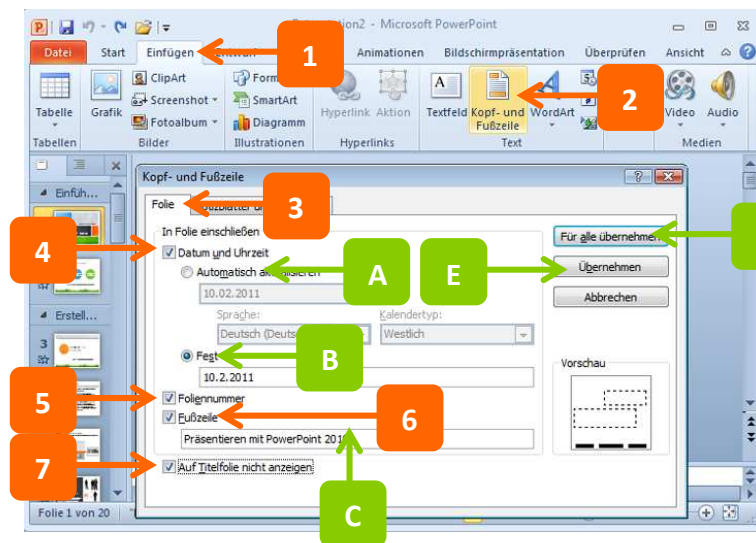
Präsentation2 - Microsoft PowerPoint

Datei Start Einfügen Entwurf Animationen Bildschirmpräsentation Überprüfen Ansicht

Tabelle Tabellen Grafik ClipArt Screenshot Fotoalbum Bilder Formen SmartArt Diagramm Illustrationen Hyperlink Aktion Hyperlinks Textfeld Kopf- und Fußzeile WordArt Text Video Audio Medien

1

2

Einfüh...

Erstell...

3

Folie 1 von 20

Kopf- und Fußzeile

Folie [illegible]

3

In Folie einschließen

4

Datum und Uhrzeit

Automatisch aktualisieren

A

E

10.02.2011

Sprache: Kalendertyp:

Deutsch (Deutschland) Westlich

B

Fest

10.2.2011

Foliennummer

5

Fußzeile

6

Präsentieren mit PowerPoint 2010

7

Auf Titelfolie nicht anzeigen

C

Für alle übernehmen

Übernehmen

Abbrechen

Vorschau